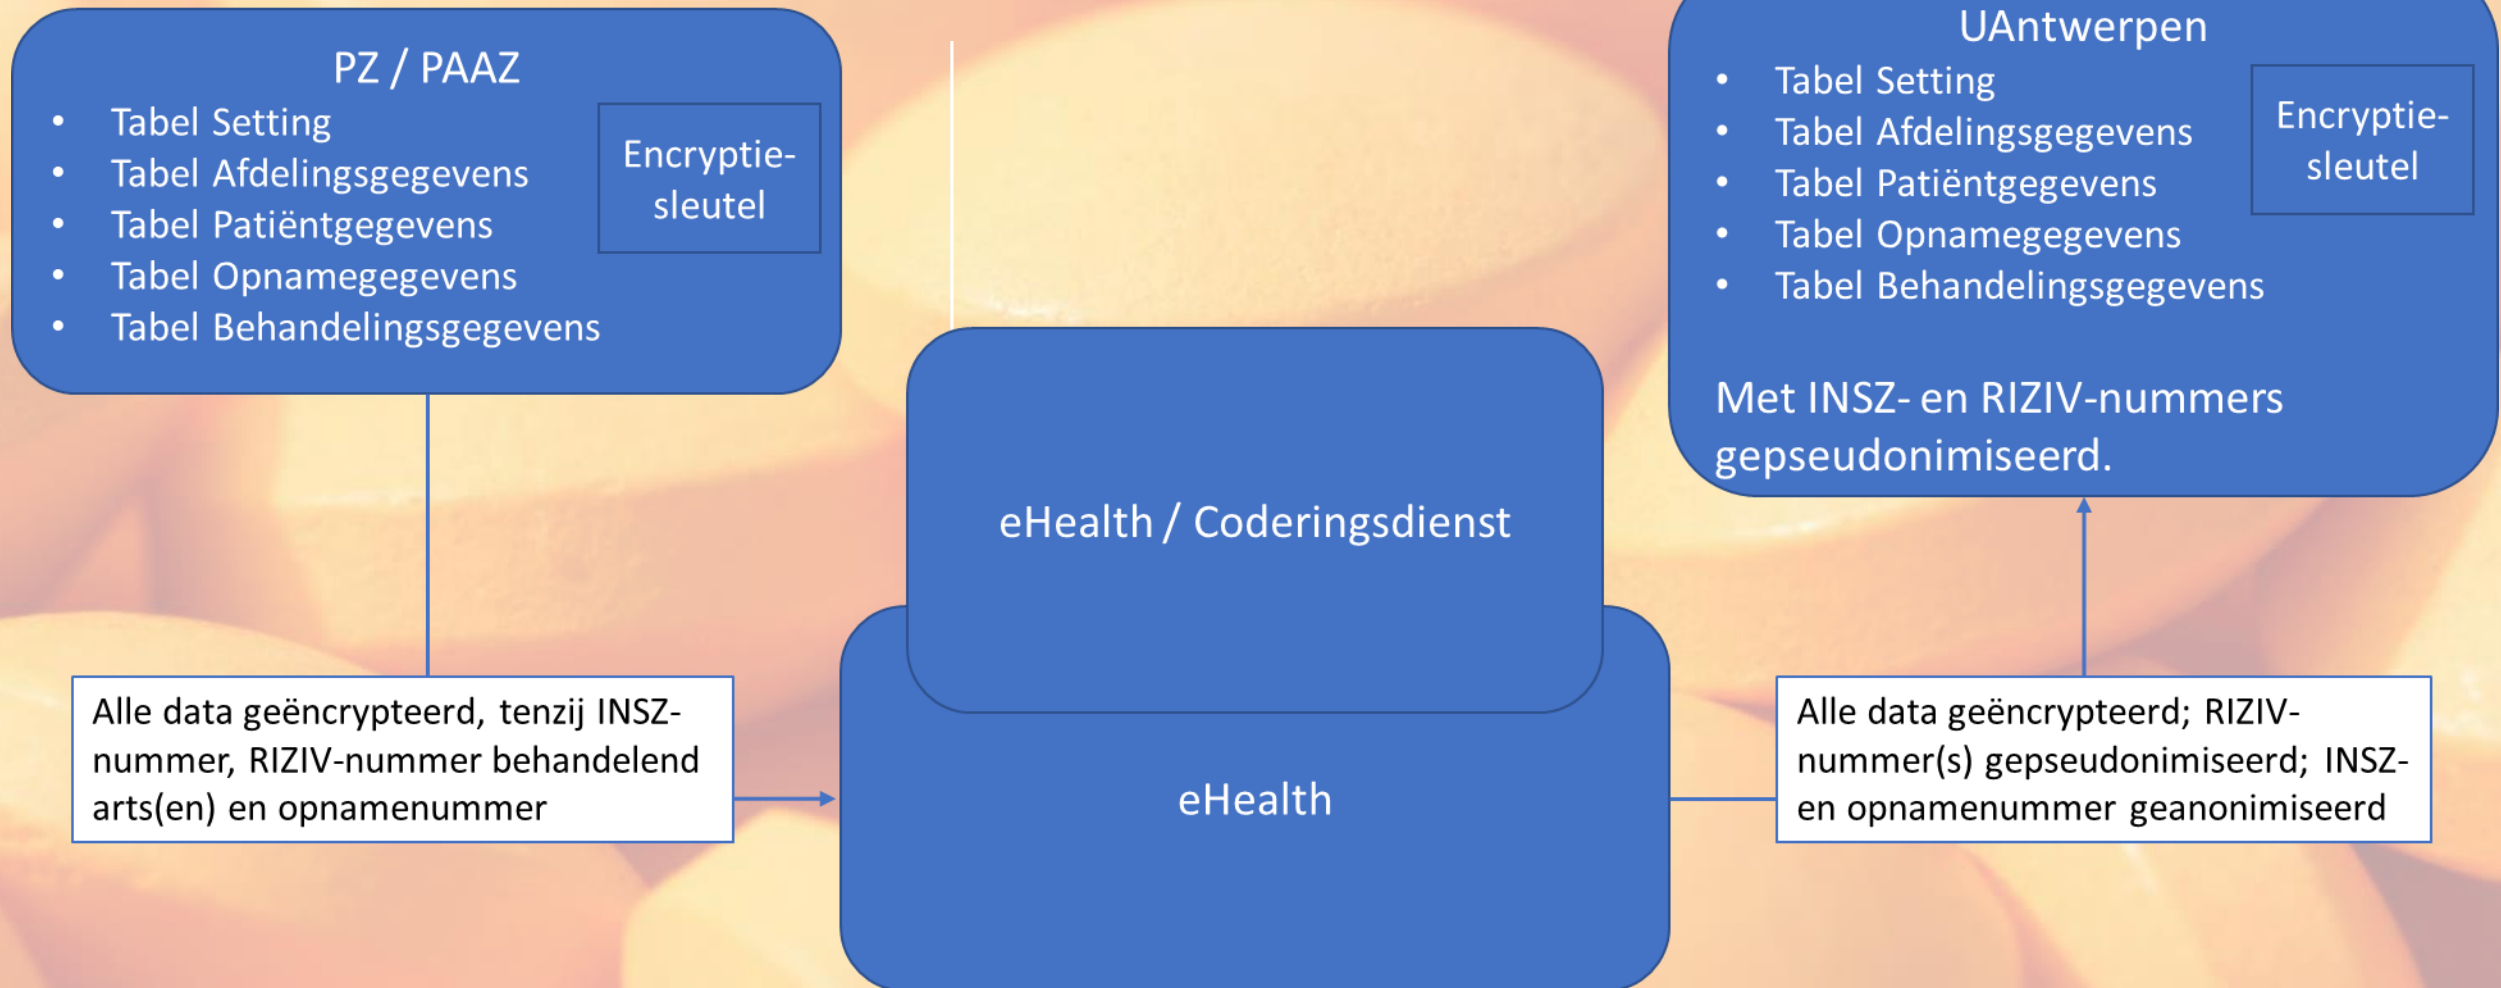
PZ / PAAZ

- Tabel Setting
- Tabel Afdelingsgegevens
- Tabel Patiëntgegevens
- Tabel Opnamegegevens
- Tabel Behandelingsgegevens

Encryptie-sleutel

UAntwerpen

- Tabel Setting
- Tabel Afdelingsgegevens
- Tabel Patiëntgegevens
- Tabel Opnamegegevens
- Tabel Behandelingsgegevens

Encryptie-sleutel

Met INSZ- en RIZIV-nummers gepseudonimiseerd.

eHealth / Coderingsdienst

eHealth

Alle data geëncrypteerd, tenzij INSZ-nummer, RIZIV-nummer behandelend arts(en) en opnamenummer

Alle data geëncrypteerd; RIZIV-nummer(s) gepseudonimiseerd; INSZ- en opnamenummer geanonimiseerd